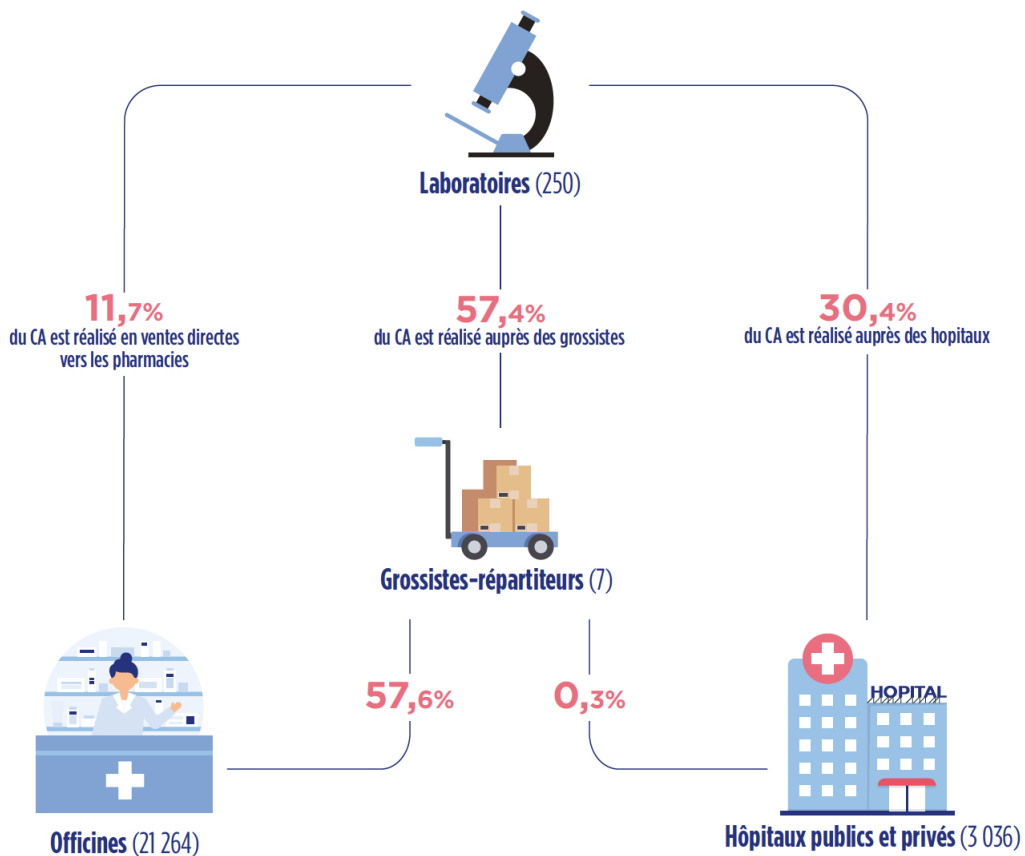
Laboratoires (250)

11,7%
du CA est réalisé en ventes directes vers les pharmacies

57,4%
du CA est réalisé auprès des grossistes

30,4%
du CA est réalisé auprès des hopitaux

Grossistes-répartiteurs (7)

57,6%

0,3%

HOPITAL

Officines (21 264)

Hôpitaux publics et privés (3 036)